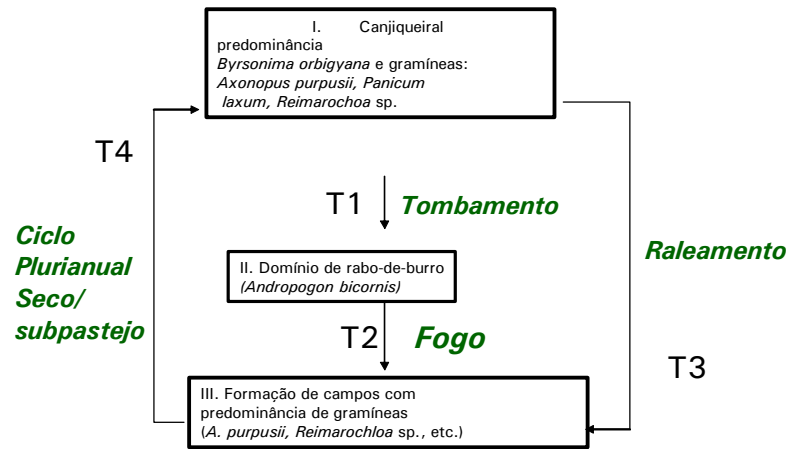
I. Canjiqueiral predominância *Byrsonima orbigyana* e gramíneas: *Axonopus purpusii, Panicum laxum, Reimarochoa* sp.

T4

T1 **Tombamento**

**Ciclo Plurianual Seco/ subpastejo**

II. Domínio de rabo-de-burro (*Andropogon bicornis*)

**Raleamento**

T2 **Fogo**

T3

III. Formação de campos com predominância de gramíneas (*A. purpusii, Reimarochloa* sp., etc.)